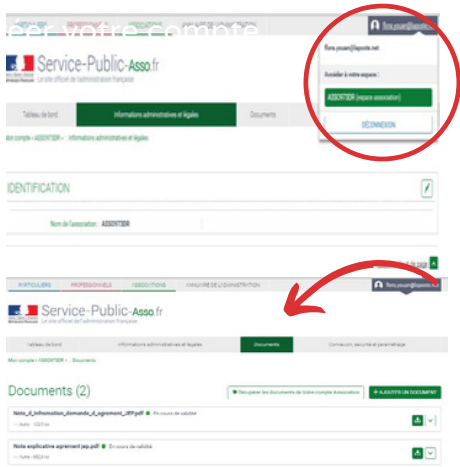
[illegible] votre compte

flora.youan@laposte.net

Service-Public-Asso.fr
Le site officiel de l'administration française

flora.youan@laposte.net

Accéder à votre espace :

ASSOKT3DR (espace association)

DÉCONNEXION

Tableau de bord

Informations administratives et légales

Documents

Mon compte › ASSOKT3DR › Informations administratives et légales

IDENTIFICATION

Nom de l'association : ASSOKT3DR

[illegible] de page

PARTICULIERS | PROFESSIONNELS | ASSOCIATIONS | ANNUAIRE DE L'ADMINISTRATION

flora.youan@laposte.net

Service-Public-Asso.fr
Le site officiel de l'administration française

Tableau de bord | Informations administratives et légales | Documents | Connexion, sécurité et paramétrage

Mon compte › ASSOKT3DR › Documents

Documents (2)

Récupérer les documents de votre compte Association

+ AJOUTER UN DOCUMENT

Note_d_information_demande_d_agrement_JEP.pdf En cours de validité
Autre · 1023 ko

Note explicative agrement jep.pdf En cours de validité
Autre · 982,4 ko